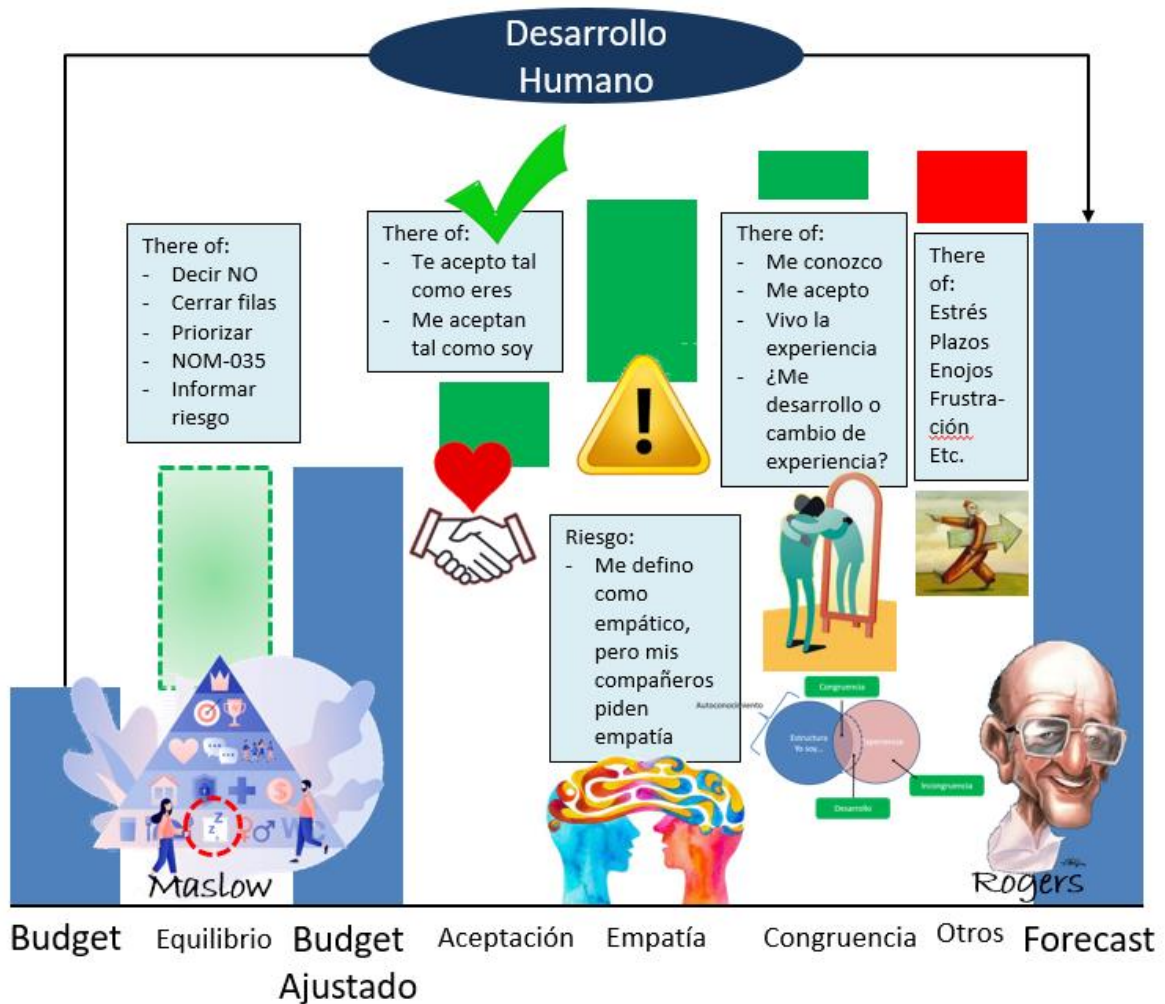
Desarrollo Humano

There of:
- Decir NO
- Cerrar filas
- Priorizar
- NOM-035
- Informar riesgo

There of:
- Te acepto tal como eres
- Me aceptan tal como soy

There of:
- Me conozco
- Me acepto
- Vivo la experiencia
- ¿Me desarrollo o cambio de experiencia?

There of:
Estrés
Plazos
Enojos
Frustración
Etc.

Riesgo:
- Me defino como empático, pero mis compañeros piden empatía

Congruencia
Autoconocimiento
Estructura Yo soy...
Experiencia
Incongruencia
Desarrollo

Maslow

Rogers

Budget Equilibrio Budget Ajustado Aceptación Empatía Congruencia Otros Forecast